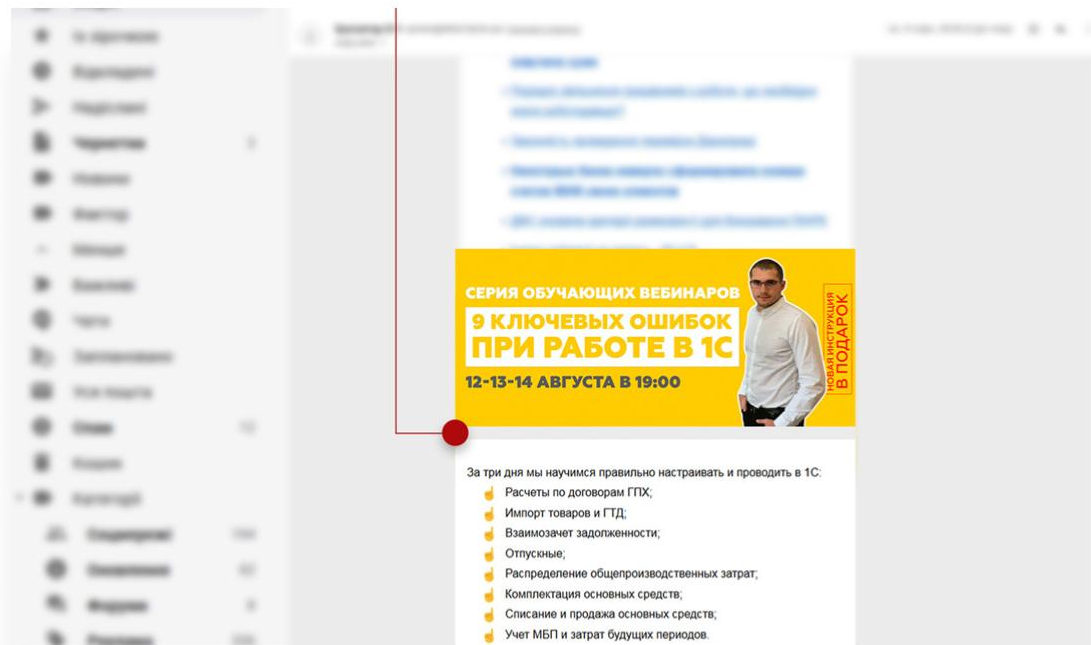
СЕРИЯ ОБУЧАЮЩИХ ВЕБИНАРОВ
9 КЛЮЧЕВЫХ ОШИБОК ПРИ РАБОТЕ В 1С
12-13-14 АВГУСТА В 19:00
НОВАЯ ИНСТРУКЦИЯ В ПОДАРОК

За три дня мы научимся правильно настраивать и проводить в 1С:
Расчеты по договорам ГПХ;
Импорт товаров и ГТД;
Взаимозачет задолженности;
Отпускные;
Распределение общепроизводственных затрат;
Комплектация основных средств;
Списание и продажа основных средств;
Учет МБП и затрат будущих периодов.